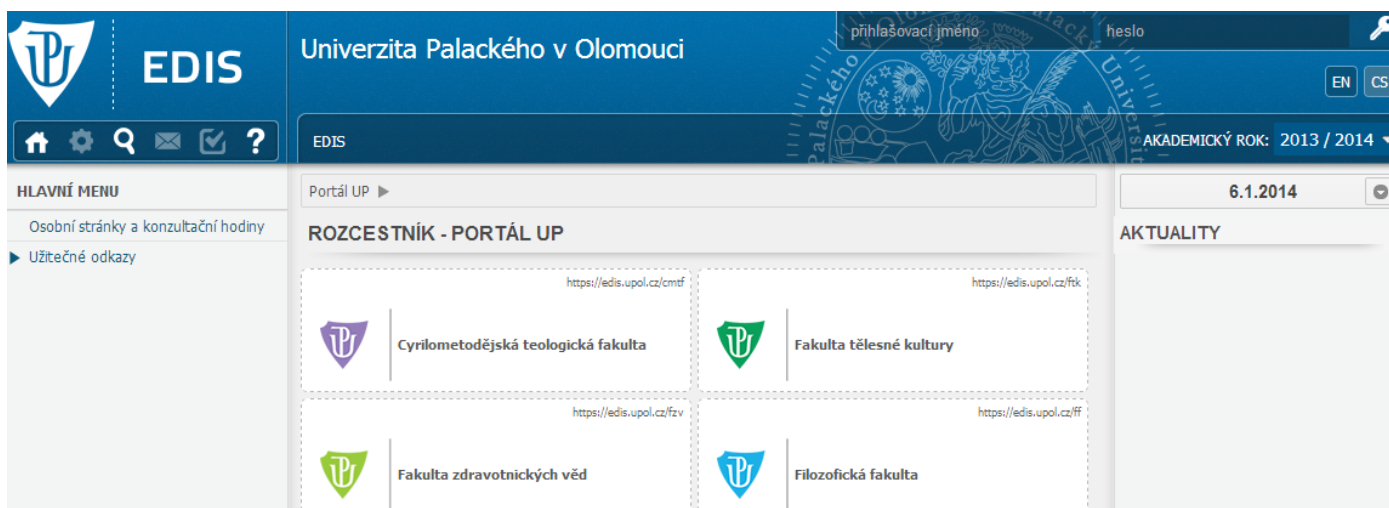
EDIS

Univerzita Palackého v Olomouci

přihlašovací jméno

heslo

EN CS

EDIS

AKADEMICKÝ ROK: 2013 / 2014

HLAVNÍ MENU

Osobní stránky a konzultační hodiny

Užitečné odkazy

Portál UP ▶

ROZCESTNÍK - PORTÁL UP

https://edis.upol.cz/cmtf

Cyrilometodějská teologická fakulta

https://edis.upol.cz/ftk

Fakulta tělesné kultury

https://edis.upol.cz/fzv

Fakulta zdravotnických věd

https://edis.upol.cz/ff

Filozofická fakulta

6.1.2014

AKTUALITY